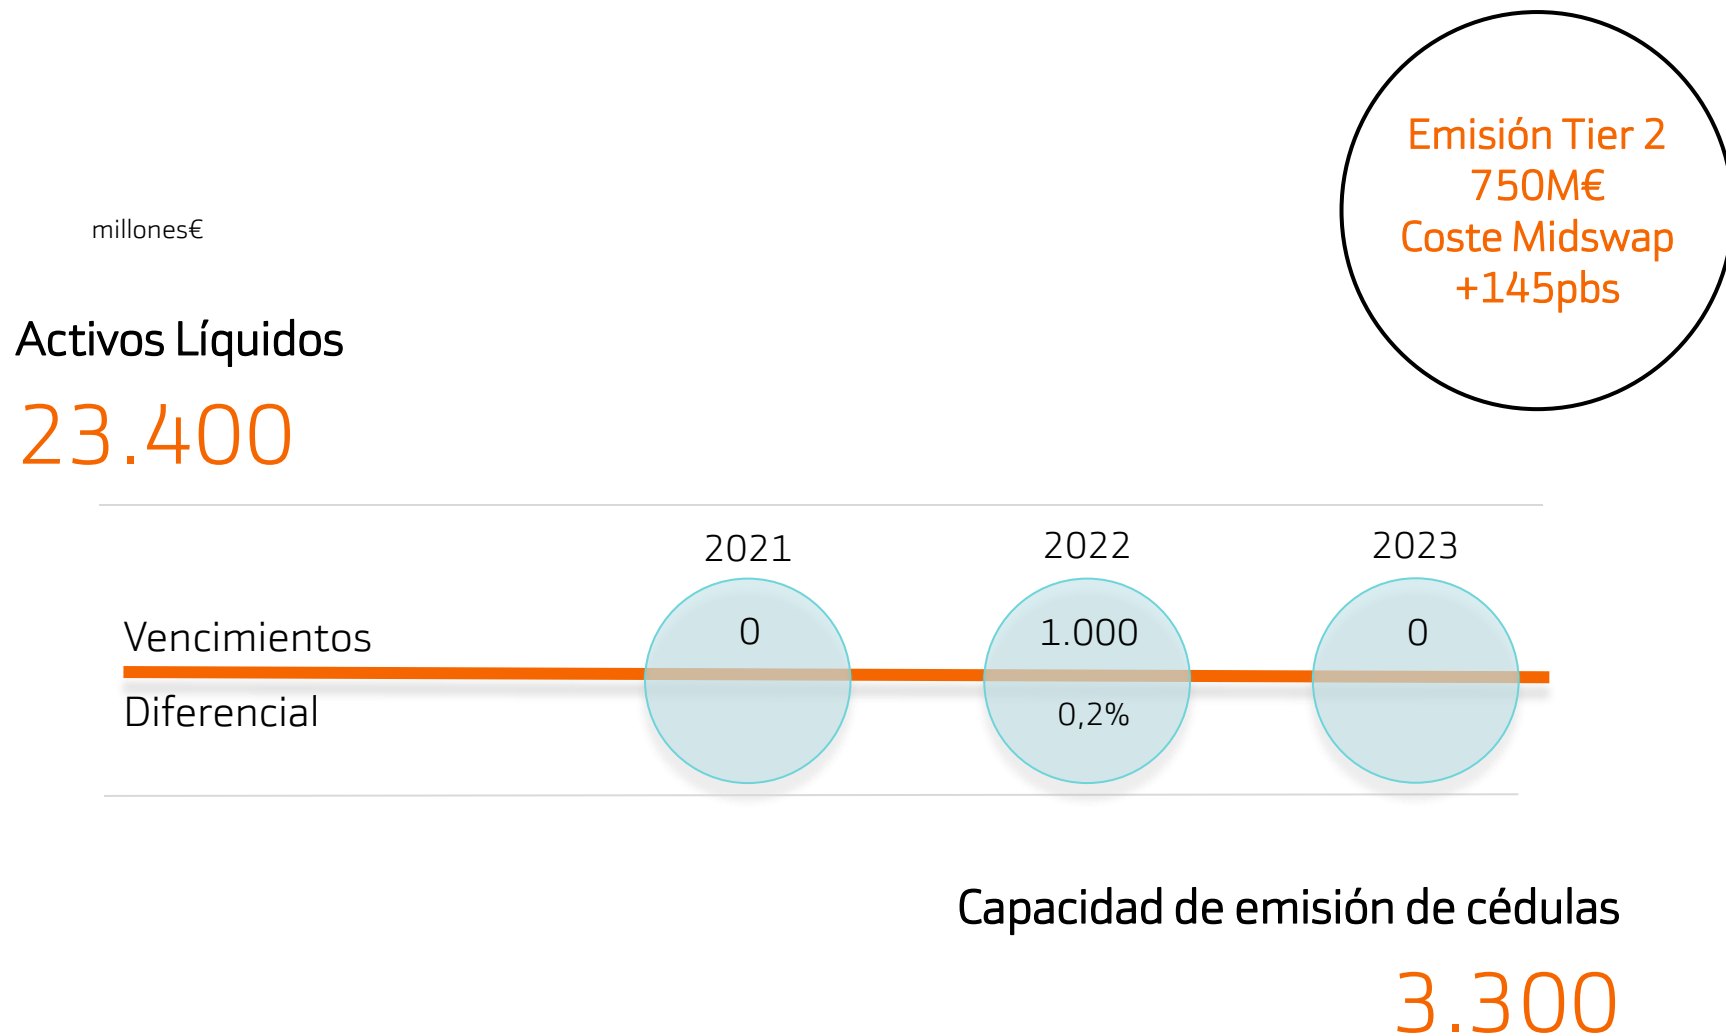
Emisión Tier 2
750M€
Coste Midswap
+145pbs

millones€

Activos Líquidos

23.400

| | 2021 | 2022 | 2023 |
|---|---|---|---|
| Vencimientos | 0 | 1.000 | 0 |
| Diferencial | | 0,2% | |

Capacidad de emisión de cédulas

3.300